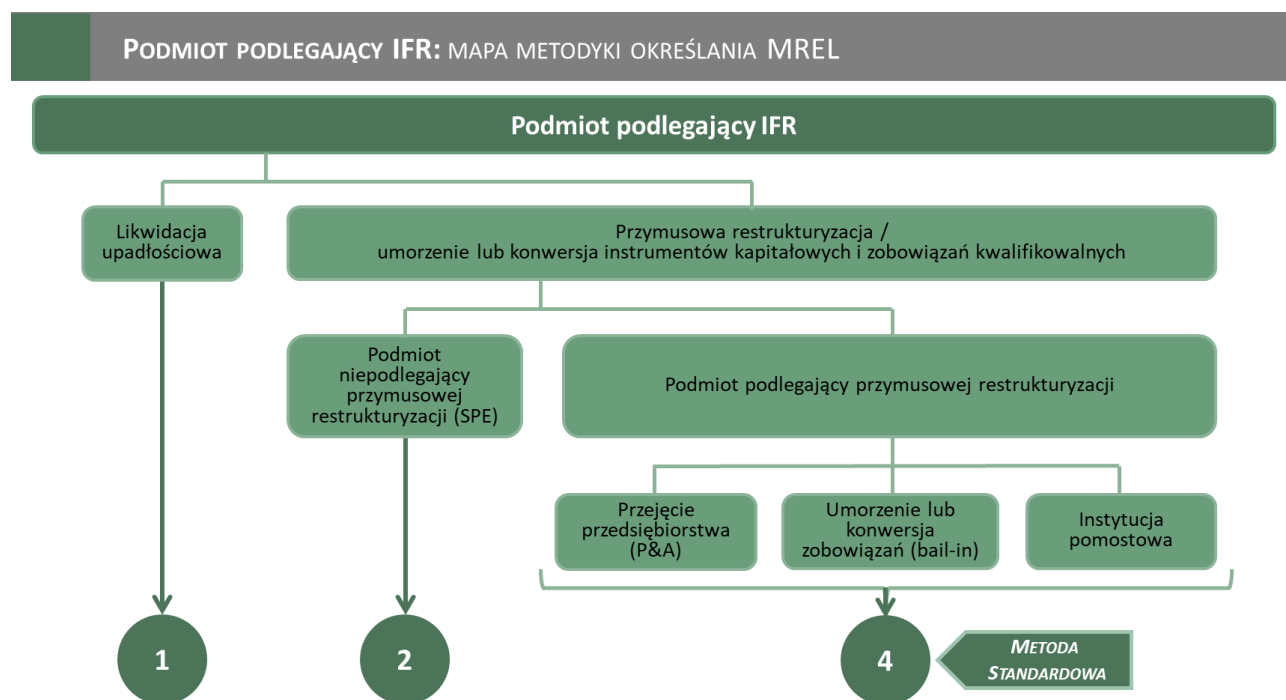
PODMIOT PODLEGAJĄCY IFR: MAPA METODYKI OKREŚLANIA MREL

Podmiot podlegający IFR

Likwidacja upadłościowa

Przymusowa restrukturyzacja / umorzenie lub konwersja instrumentów kapitałowych i zobowiązań kwalifikowalnych

Podmiot niepodlegający przymusowej restrukturyzacji (SPE)

Podmiot podlegający przymusowej restrukturyzacji

Przejęcie przedsiębiorstwa (P&A)

Umorzenie lub konwersja zobowiązań (bail-in)

Instytucja pomostowa

1

2

4

METODA STANDARDOWA